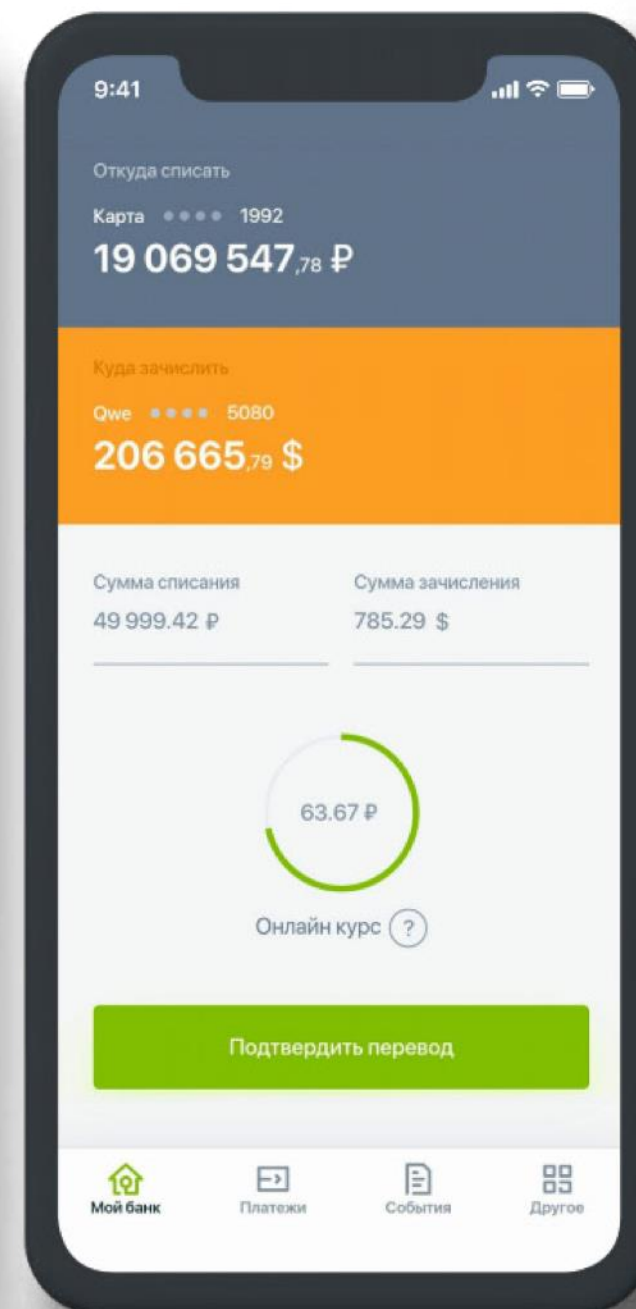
9:41

Откуда списать

Карта •••• 1992

19 069 547,78 ₽

Куда зачислить

Qwe •••• 5080

206 665,79 $

Сумма списания

49 999.42 ₽

Сумма зачисления

785.29 $

63.67 ₽

Онлайн курс ?

Подтвердить перевод

Мой банк

Платежи

События

Другое